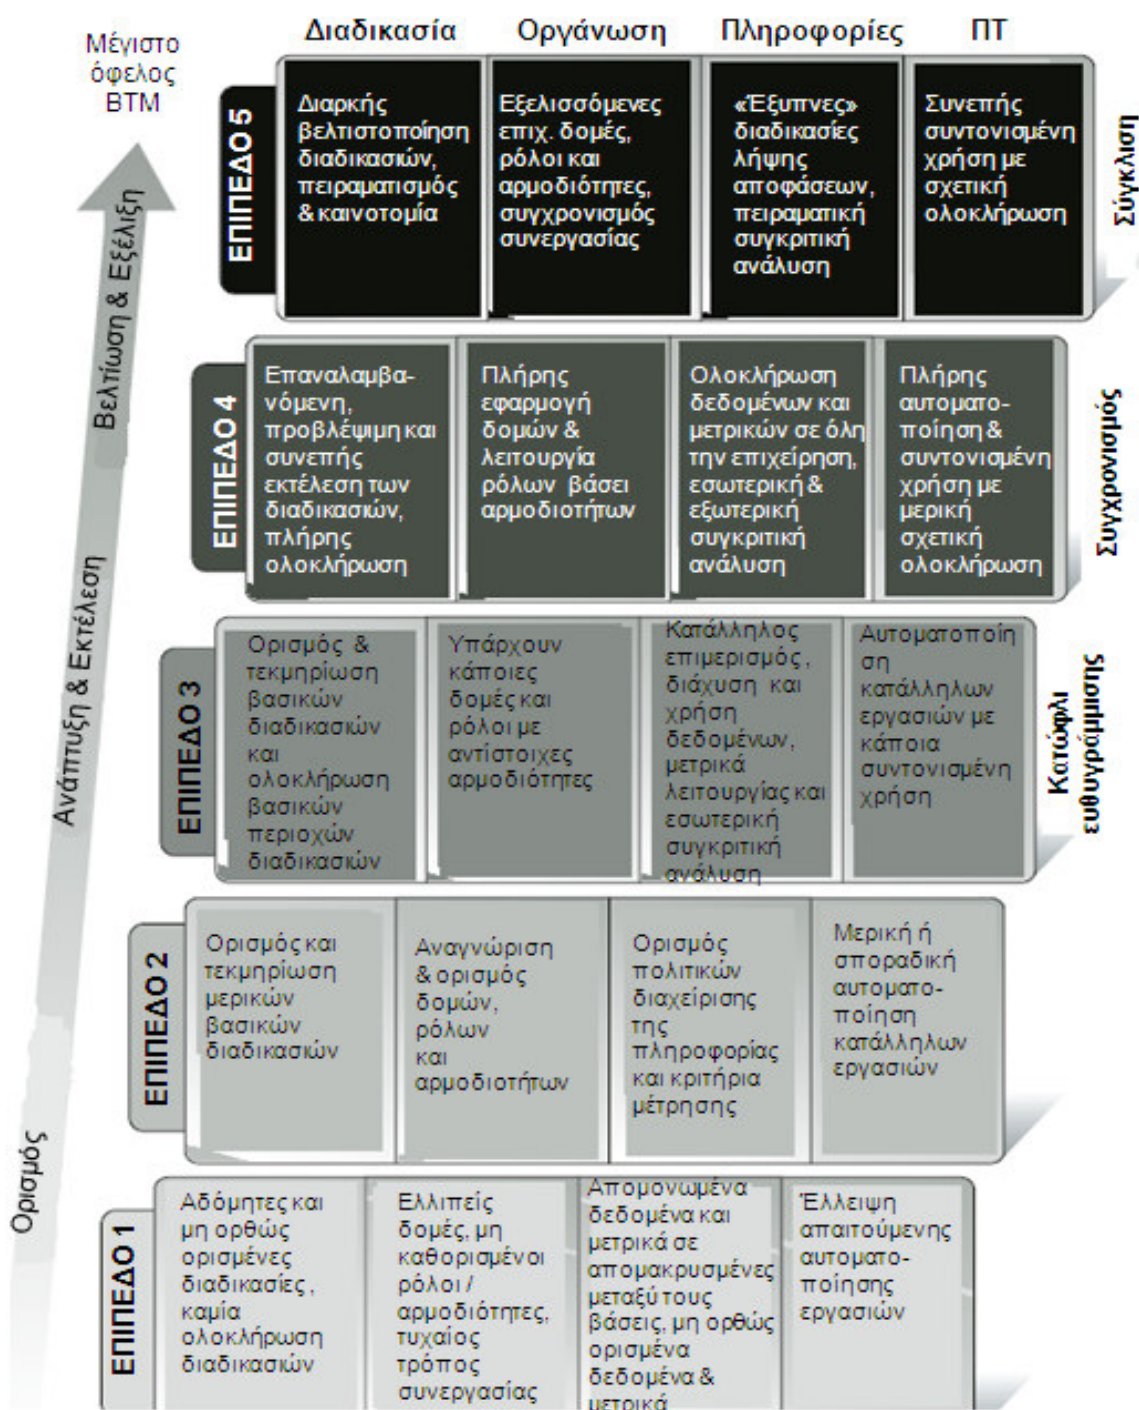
Μέγιστο όφελος BTM

Διαδικασία | Οργάνωση | Πληροφορίες | ΠΤ

ΕΠΙΠΕΔΟ 5
Διαρκής βελτιστοποίηση διαδικασιών, πειραματισμός & καινοτομία
Εξελισσόμενες επιχ. δομές, ρόλοι και αρμοδιότητες, συγχρονισμός συνεργασίας
«Έξυπνες» διαδικασίες λήψης αποφάσεων, πειραματική συγκριτική ανάλυση
Συνεπής συντονισμένη χρήση με σχετική ολοκλήρωση
Σύγκλιση

ΕΠΙΠΕΔΟ 4
Επαναλαμβανόμενη, προβλέψιμη και συνεπής εκτέλεση των διαδικασιών, πλήρης ολοκλήρωση
Πλήρης εφαρμογή δομών & λειτουργία ρόλων βάσει αρμοδιοτήτων
Ολοκλήρωση δεδομένων και μετρικών σε όλη την επιχείρηση, εσωτερική & εξωτερική συγκριτική ανάλυση
Πλήρης αυτοματοποίηση & συντονισμένη χρήση με μερική σχετική ολοκλήρωση
Συγχρονισμός

ΕΠΙΠΕΔΟ 3
Ορισμός & τεκμηρίωση βασικών διαδικασιών και ολοκλήρωση βασικών περιοχών διαδικασιών
Υπάρχουν κάποιες δομές και ρόλοι με αντίστοιχες αρμοδιότητες
Κατάλληλος επιμερισμός, διάχυση και χρήση δεδομένων, μετρικά λειτουργίας και εσωτερική συγκριτική ανάλυση
Αυτοματοποίηση κατάλληλων εργασιών με κάποια συντονισμένη χρήση
Κατώφλι ευθυγράμμισης

ΕΠΙΠΕΔΟ 2
Ορισμός και τεκμηρίωση μερικών βασικών διαδικασιών
Αναγνώριση & ορισμός δομών, ρόλων και αρμοδιοτήτων
Ορισμός πολιτικών διαχείρισης της πληροφορίας και κριτήρια μέτρησης
Μερική ή σποραδική αυτοματοποίηση κατάλληλων εργασιών

ΕΠΙΠΕΔΟ 1
Αδόμητες και μη ορθώς ορισμένες διαδικασίες, καμία ολοκλήρωση διαδικασιών
Ελλιπείς δομές, μη καθορισμένοι ρόλοι / αρμοδιότητες, τυχαίος τρόπος συνεργασίας
Απομονωμένα δεδομένα και μετρικά σε απομακρυσμένες μεταξύ τους βάσεις, μη ορθώς ορισμένα δεδομένα & μετρικά
Έλλειψη απαιτούμενης αυτοματοποίησης εργασιών

Ορισμός
Ανάπτυξη & Εκτέλεση
Βελτίωση & Εξέλιξη